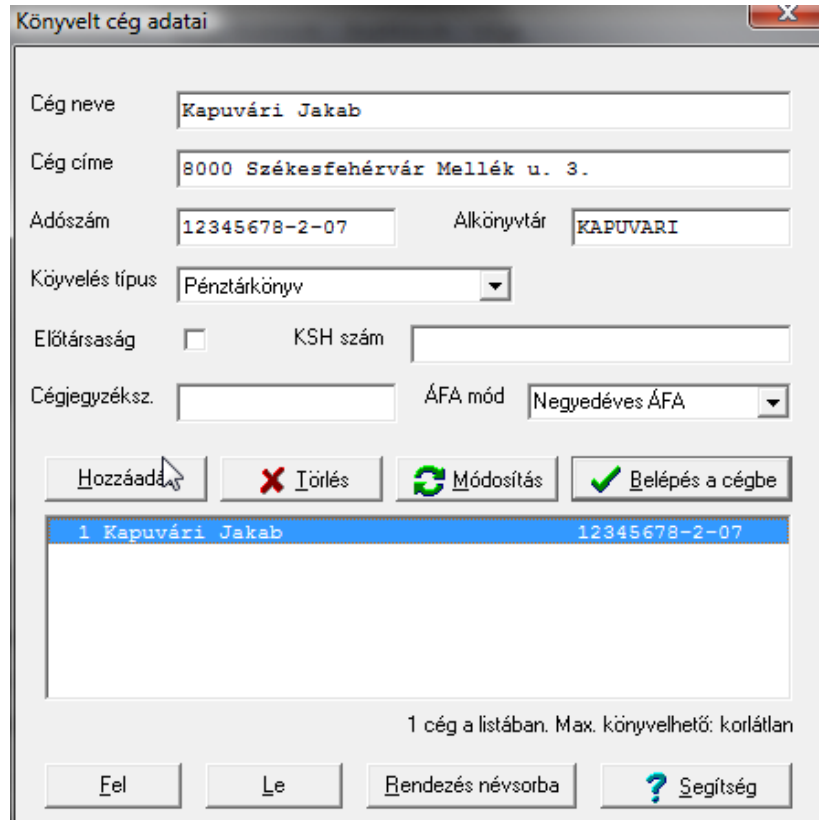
Könyvelt cég adatai

Cég neve Kapuvári Jakab

Cég címe 8000 Székesfehérvár Mellék u. 3.

Adószám 12345678-2-07

Alkönyvtár KAPUVARI

Köyvelés típus Pénztárkönyv

Előtársaság

KSH szám

Cégjegyzéksz.

ÁFA mód Negyedéves ÁFA

Hozzáadás

Törlés

Módosítás

Belépés a cégbe

1 Kapuvári Jakab 12345678-2-07

1 cég a listában. Max. könyvelhető: korlátlan

Fel

Le

Rendezés névsorba

Segítség